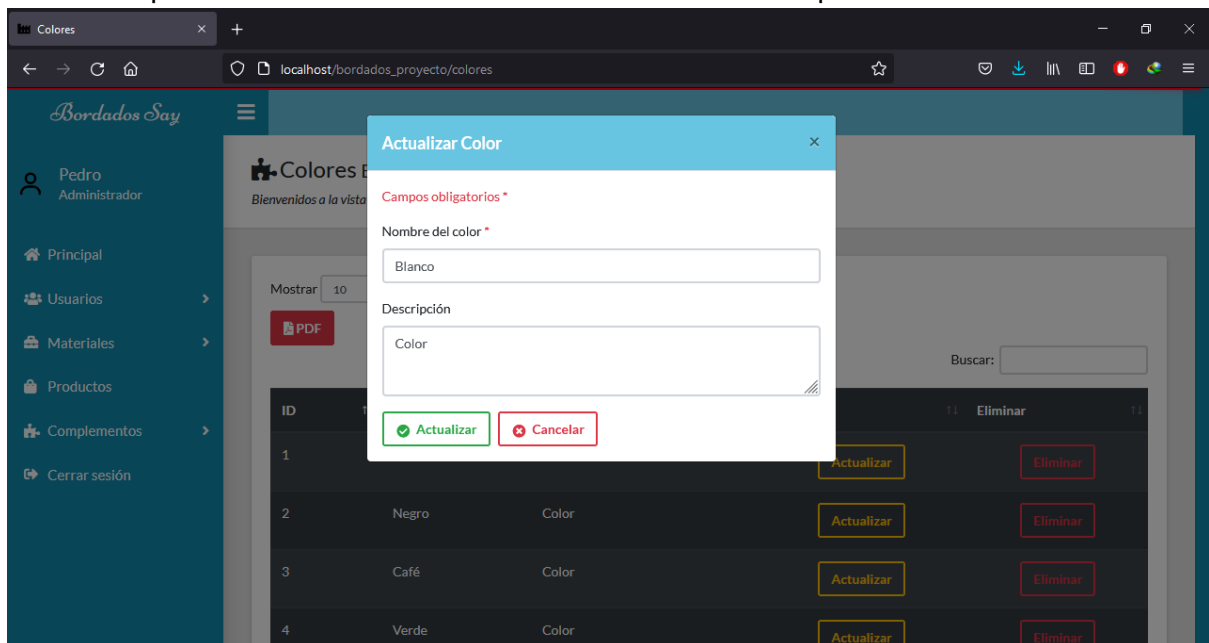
Colores ×
+
localhost/bordados_proyecto/colores

Bordados Say
Pedro
Administrador
Principal
Usuarios
Materiales
Productos
Complementos
Cerrar sesión

Colores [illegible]
Bienvenidos a la vista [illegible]

Mostrar 10
PDF
Buscar:

| ID | | | Eliminar |
|---|---|---|---|
| 1 | | | Actualizar | Eliminar |
| 2 | Negro | Color | Actualizar | Eliminar |
| 3 | Café | Color | Actualizar | Eliminar |
| 4 | Verde | Color | Actualizar | Eliminar |

Actualizar Color ×
Campos obligatorios *
Nombre del color *
Blanco
Descripción
Color
Actualizar
Cancelar